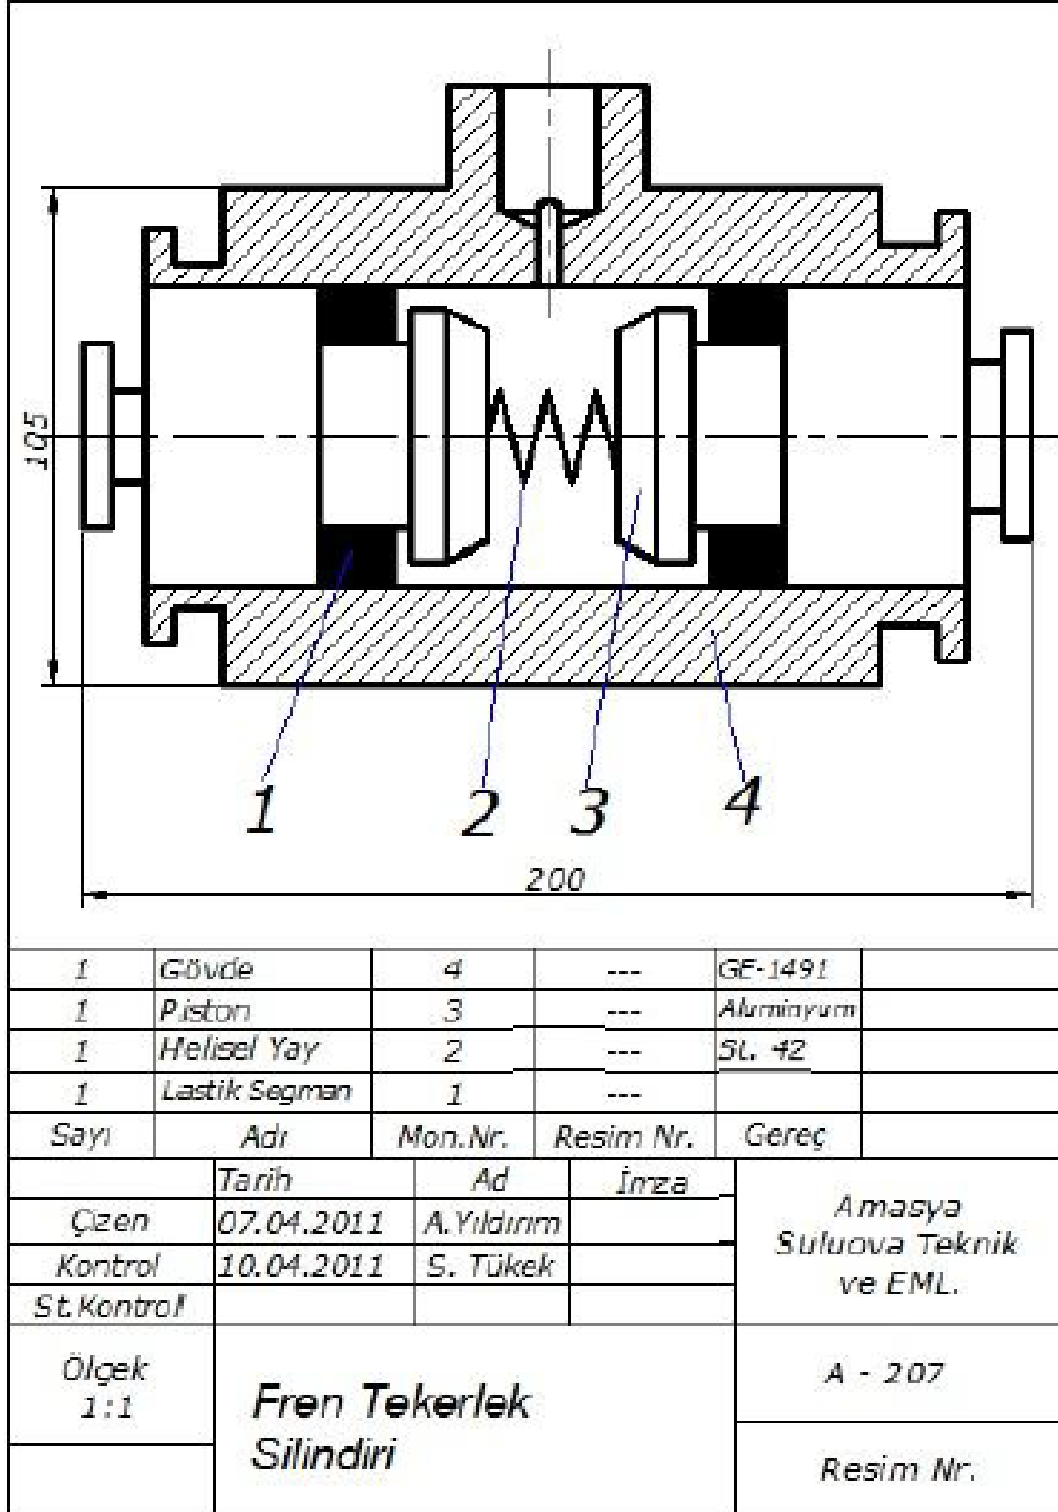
105

1 2 3 4

200

| 1 | Gövde | 4 | --- | GE-1491 | |
|---|---|---|---|---|---|
| 1 | Piston | 3 | --- | Aluminyum | |
| 1 | Helisel Yay | 2 | --- | St. 42 | |
| 1 | Lastik Segman | 1 | --- | | |
| Sayı | Adı | Mon.Nr. | Resim Nr. | Gereç | |

| | Tarih | Ad | İmza |
|---|---|---|---|
| Çizen | 07.04.2011 | A.Yıldırım | |
| Kontrol | 10.04.2011 | S. Tükek | |
| St.Kontrol | | | |

Amasya Suluova Teknik ve EML.

Ölçek 1:1

Fren Tekerlek Silindiri

A - 207

Resim Nr.